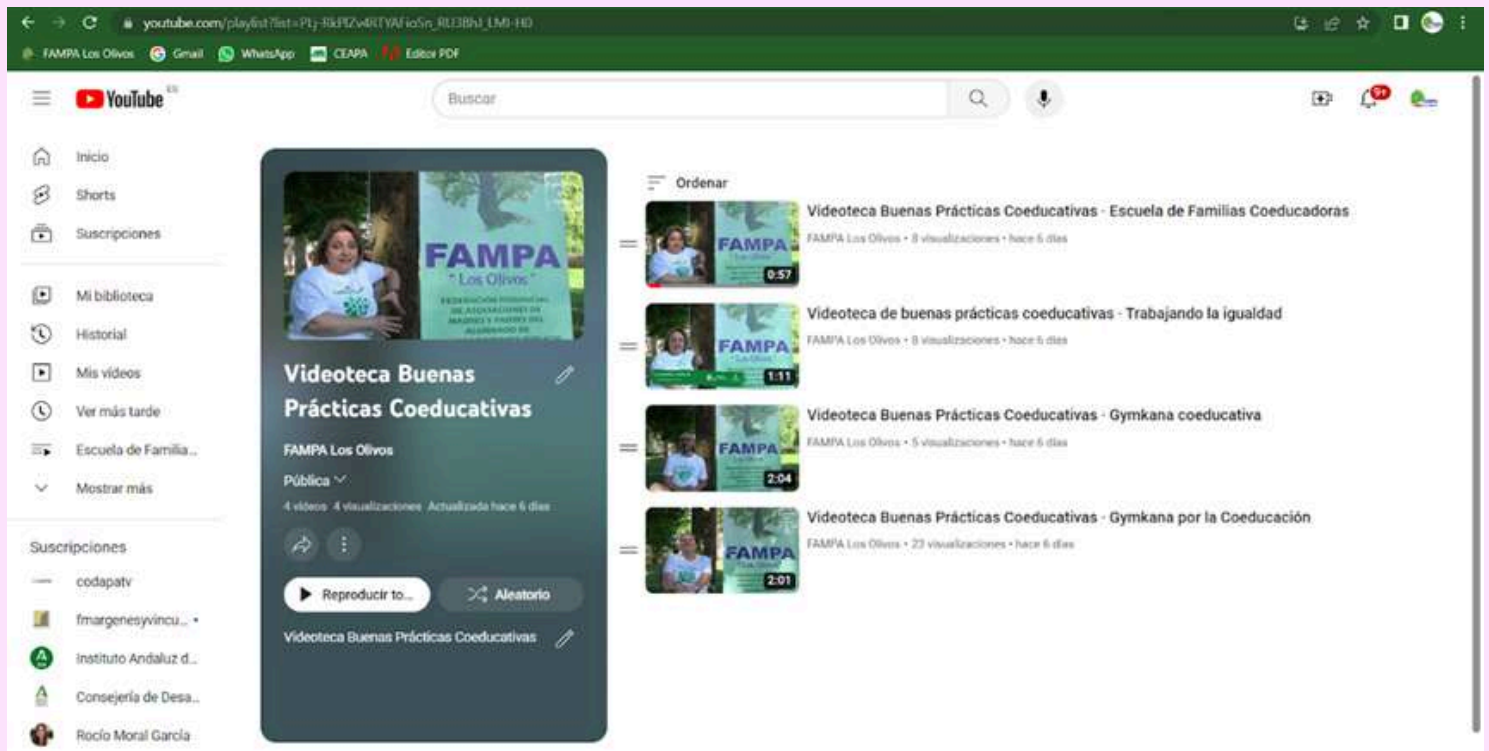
youtube.com/playlist?list=PLj-RkPlZv4RTYAFio5n_RU3BhJ_LMI-HD

FAMPA Los Olivos Gmail WhatsApp CEAPA Editor PDF

YouTube ES

Buscar

9+

Inicio
Shorts
Suscripciones
Mi biblioteca
Historial
Mis vídeos
Ver más tarde
Escuela de Familia...
Mostrar más

Suscripciones
codapatv
fmargenesyvincu...
Instituto Andaluz d...
Consejería de Desa...
Rocío Moral García

FAMPA "Los Olivos"
FEDERACIÓN PROVINCIAL DE ASOCIACIONES DE MADRES Y PADRES DEL ALUMNADO DE

Videoteca Buenas Prácticas Coeducativas
FAMPA Los Olivos
Pública
4 vídeos 4 visualizaciones Actualizada hace 6 días
Reproducir to...
Aleatorio
Videoteca Buenas Prácticas Coeducativas

Ordenar

0:57
Videoteca Buenas Prácticas Coeducativas - Escuela de Familias Coeducadoras
FAMPA Los Olivos • 8 visualizaciones • hace 6 días

1:11
Videoteca de buenas prácticas coeducativas - Trabajando la igualdad
FAMPA Los Olivos • 8 visualizaciones • hace 6 días

2:04
Videoteca Buenas Prácticas Coeducativas - Gymkana coeducativa
FAMPA Los Olivos • 5 visualizaciones • hace 6 días

2:01
Videoteca Buenas Prácticas Coeducativas - Gymkana por la Coeducación
FAMPA Los Olivos • 23 visualizaciones • hace 6 días